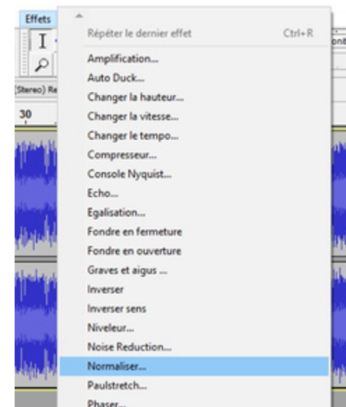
Effets
Répéter le dernier effet Ctrl+R
Amplification...
Auto Duck...
Changer la hauteur...
Changer la vitesse...
Changer le tempo...
Compresseur...
Console Nyquist...
Echo...
Egalisation...
Fondre en fermeture
Fondre en ouverture
Graves et aigus ...
Inverser
Inverser sens
Niveleur...
Noise Reduction...
Normaliser...
Paulstretch...
Phaser...
(Stereo) Re
30